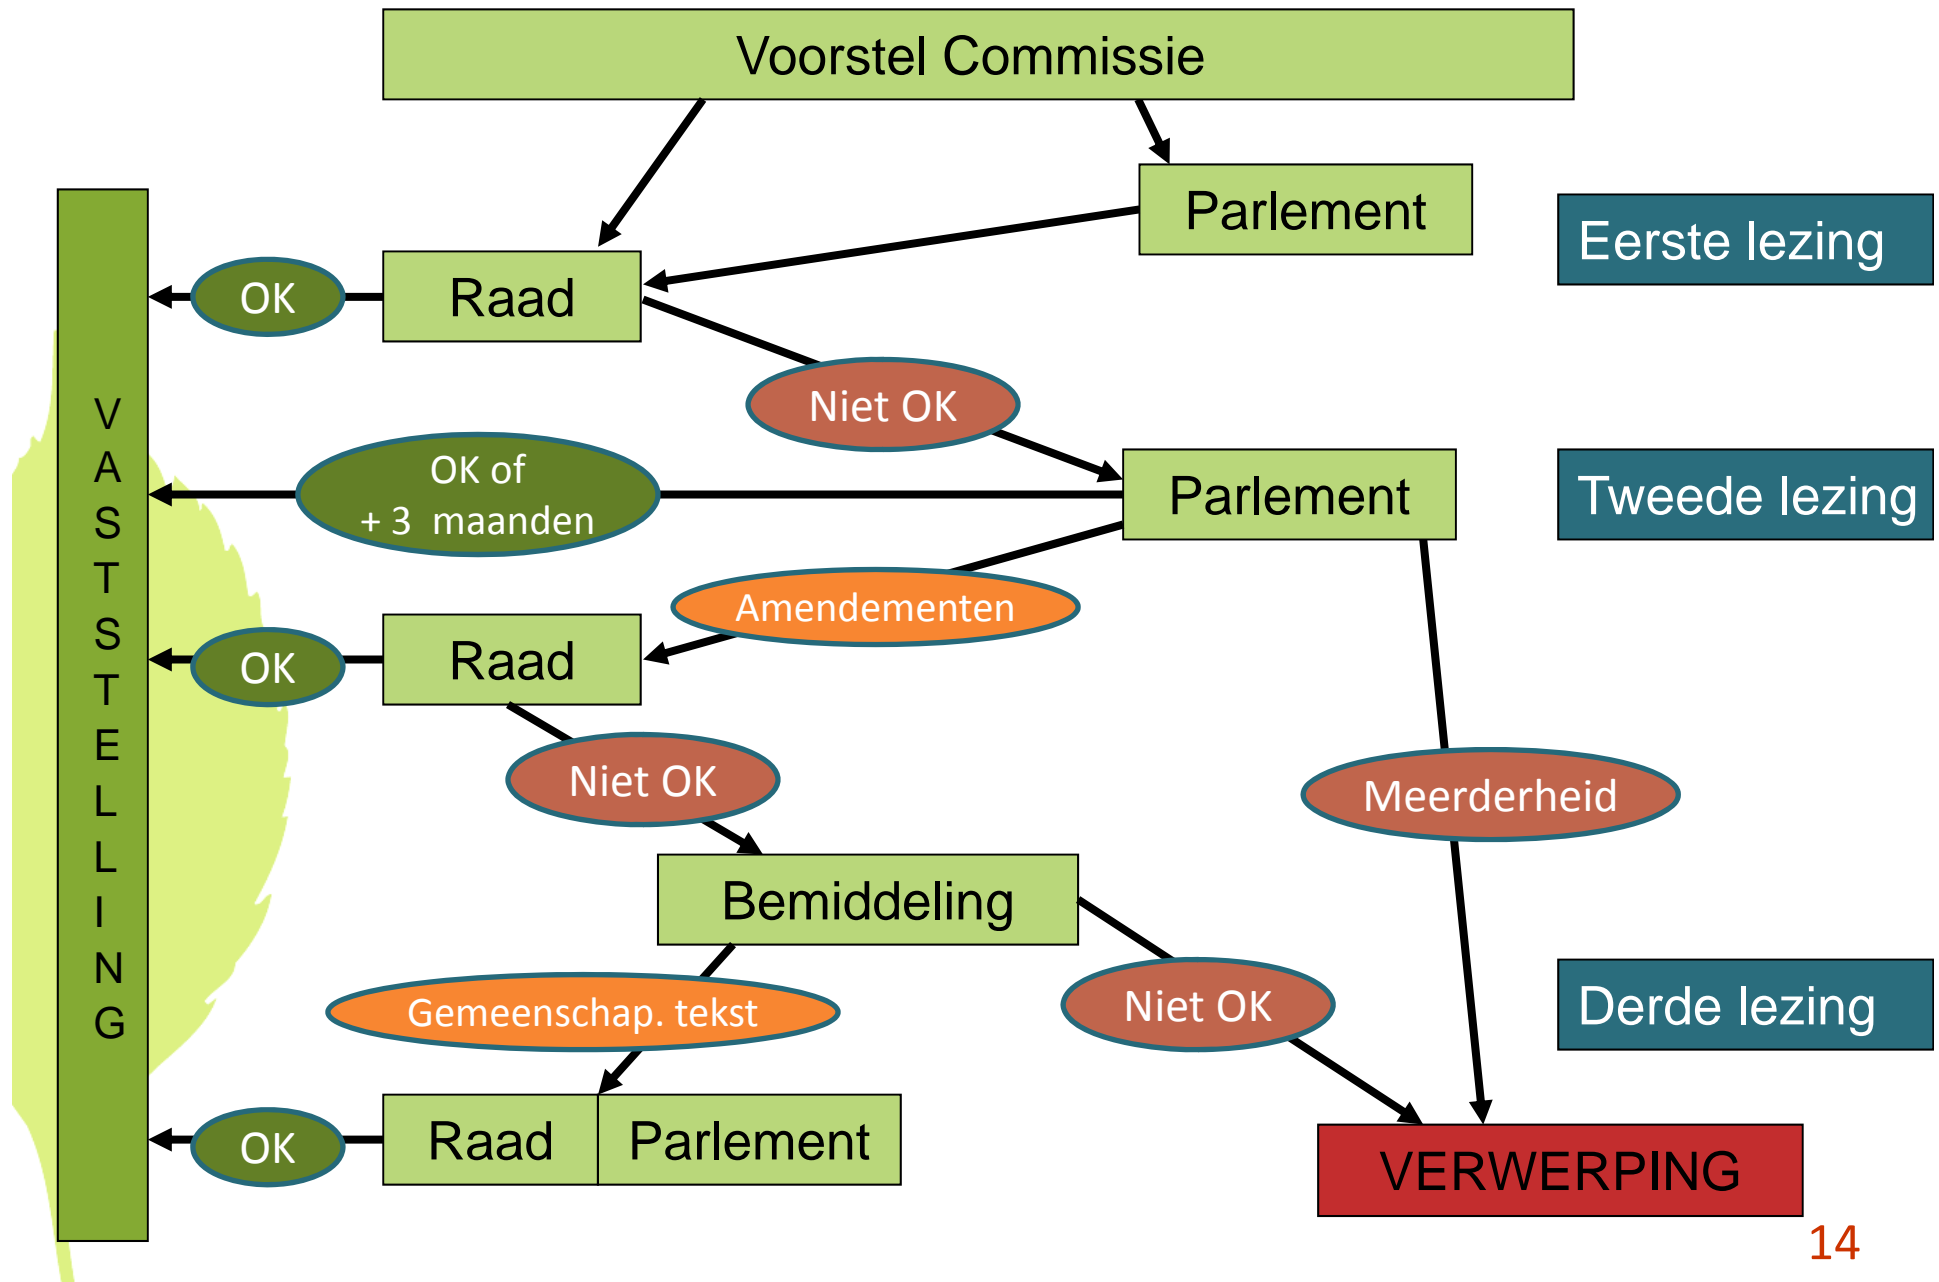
Voorstel Commissie

Parlement

Eerste lezing

VASTSTELLING

OK

Raad

Niet OK

OK of
+ 3 maanden

Parlement

Tweede lezing

Amendementen

OK

Raad

Niet OK

Meerderheid

Bemiddeling

Gemeenschap. tekst

Niet OK

Derde lezing

OK

Raad

Parlement

VERWERPING

14